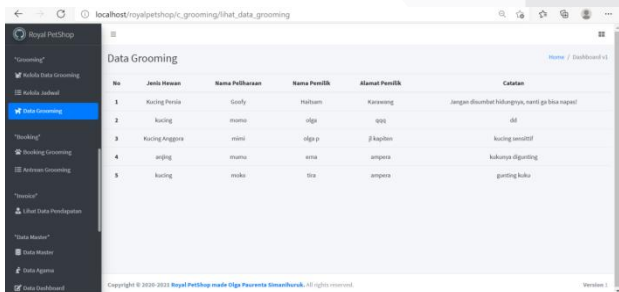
localhost/royalpetshop/c_grooming/lihat_data_grooming

Royal PetShop

"Grooming"
Kelola Data Grooming
Kelola Jadwal
Data Grooming

"Booking"
Booking Grooming
Antrean Grooming

"Invoice"
Lihat Data Pendapatan

"Data Master"
Data Master
Data Agama
Data Dashboard

Data Grooming

Home / Dashboard v1

| No | Jenis Hewan | Nama Peliharaan | Nama Pemilik | Alamat Pemilik | Catatan |
|---|---|---|---|---|---|
| 1 | Kucing Persia | Goofy | Haitsam | Karawang | Jangan disumbat hidungnya, nanti ga bisa napas! |
| 2 | kucing | momo | olga | qqq | dd |
| 3 | Kucing Anggora | mimi | olga p | jl kapiten | kucing sensitif |
| 4 | anjing | mumu | sma | ampera | kukunya digunting |
| 5 | kucing | moko | tira | ampera | gunting kuku |

Copyright © 2020-2021 Royal PetShop made Olga Paurenta Simanihuruk. All rights reserved.

Version 1